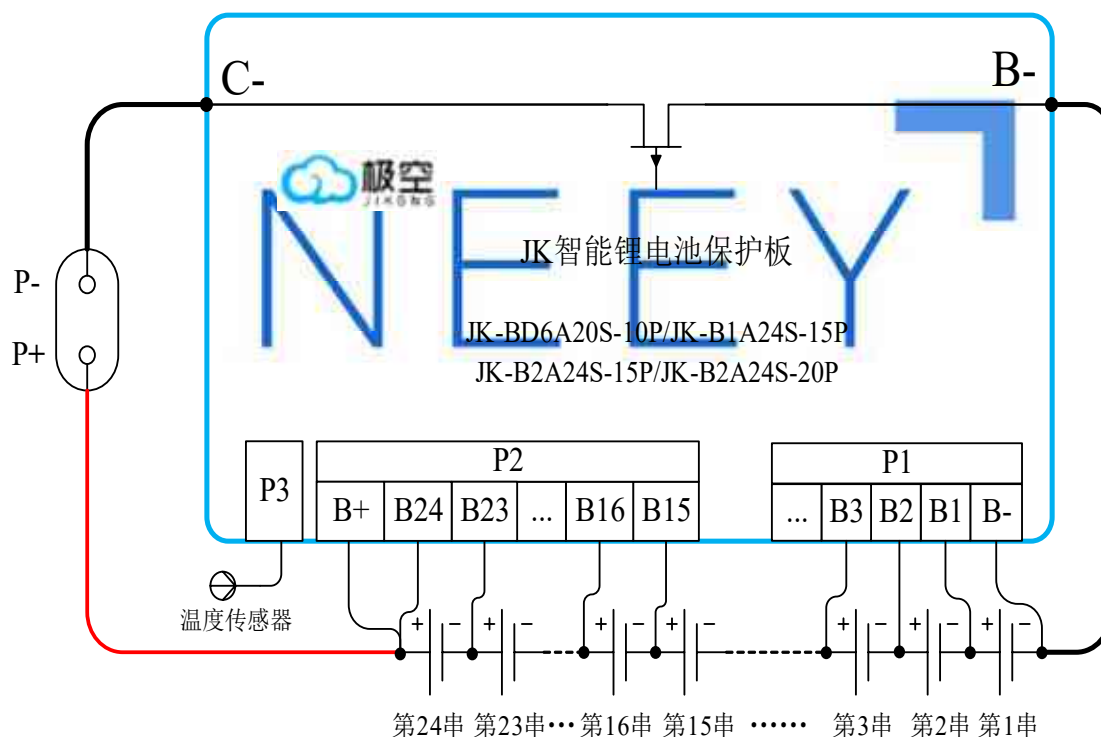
C-

B-

极空
JIKONG

NEEY

JK智能锂电池保护板

JK-BD6A20S-10P/JK-B1A24S-15P
JK-B2A24S-15P/JK-B2A24S-20P

P-
P+

P3

| P2 | | | | | |
|---|---|---|---|---|---|
| B+ | B24 | B23 | ... | B16 | B15 |

| P1 | | | | |
|---|---|---|---|---|
| ... | B3 | B2 | B1 | B- |

温度传感器

+ − + − + − + − + − + − + −

第24串 第23串··· 第16串 第15串 ······ 第3串 第2串 第1串